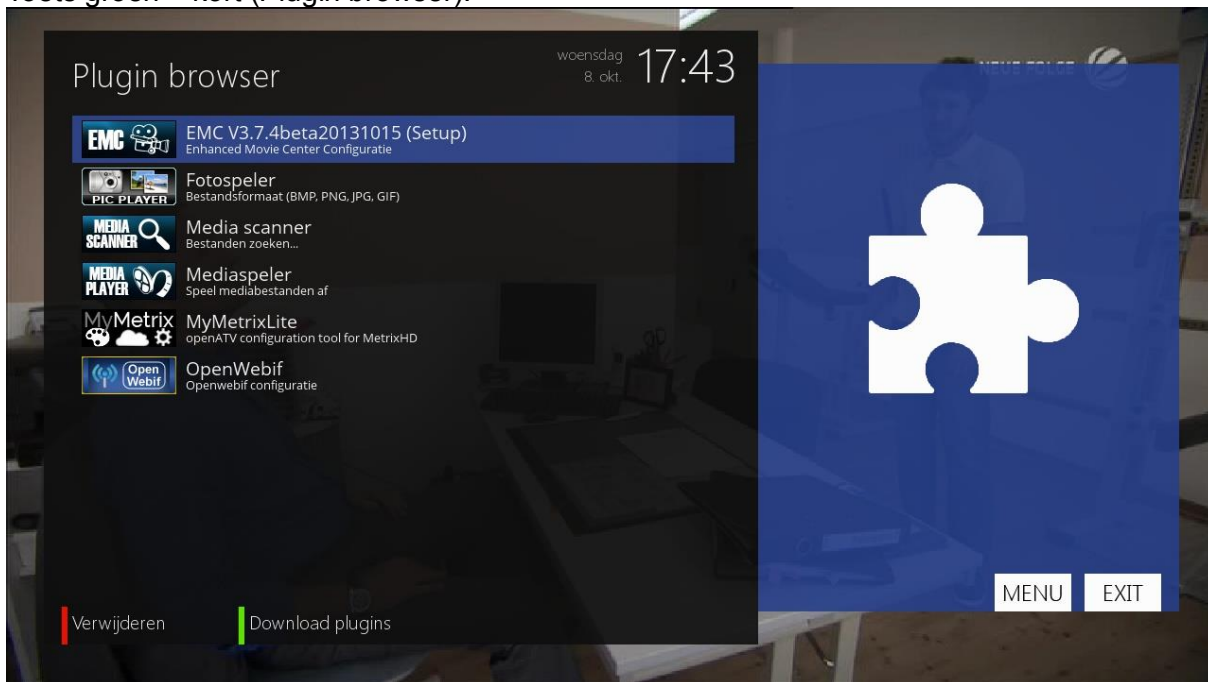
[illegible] (Plugin browser).

Plugin browser

woensdag 8. okt. 17:43

NEUE FOLGE

EMC EMC V3.7.4beta20131015 (Setup)
Enhanced Movie Center Configuratie

PIC PLAYER Fotospeler
Bestandsformaat (BMP, PNG, JPG, GIF)

MEDIA SCANNER Media scanner
Bestanden zoeken...

MEDIA PLAYER Mediaspeler
Speel mediabestanden af

MyMetrix MyMetrixLite
openATV configuration tool for MetrixHD

Open Webif OpenWebif
Openwebif configuratie

Verwijderen

Download plugins

MENU

EXIT